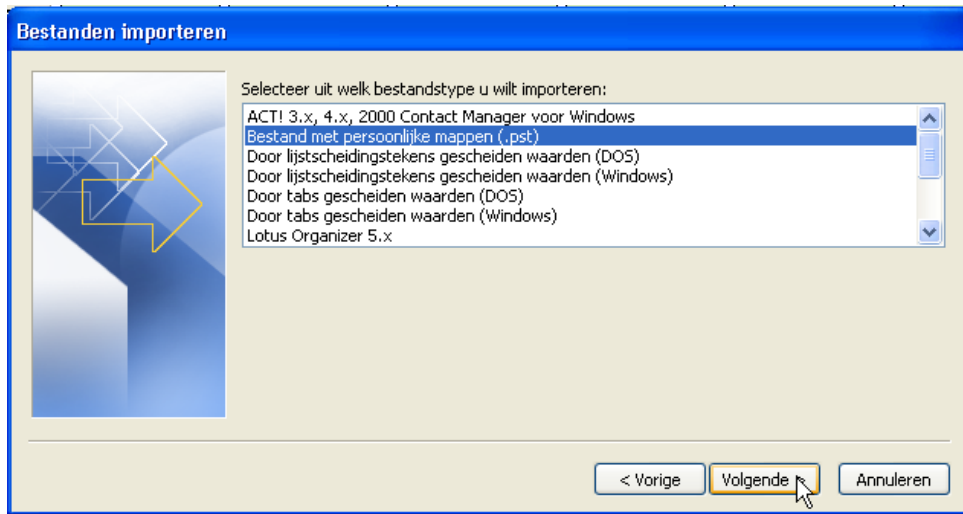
Bestanden importeren

Selecteer uit welk bestandstype u wilt importeren:

ACT! 3.x, 4.x, 2000 Contact Manager voor Windows
Bestand met persoonlijke mappen (.pst)
Door lijstscheidingstekens gescheiden waarden (DOS)
Door lijstscheidingstekens gescheiden waarden (Windows)
Door tabs gescheiden waarden (DOS)
Door tabs gescheiden waarden (Windows)
Lotus Organizer 5.x

< Vorige
Volgende >
Annuleren